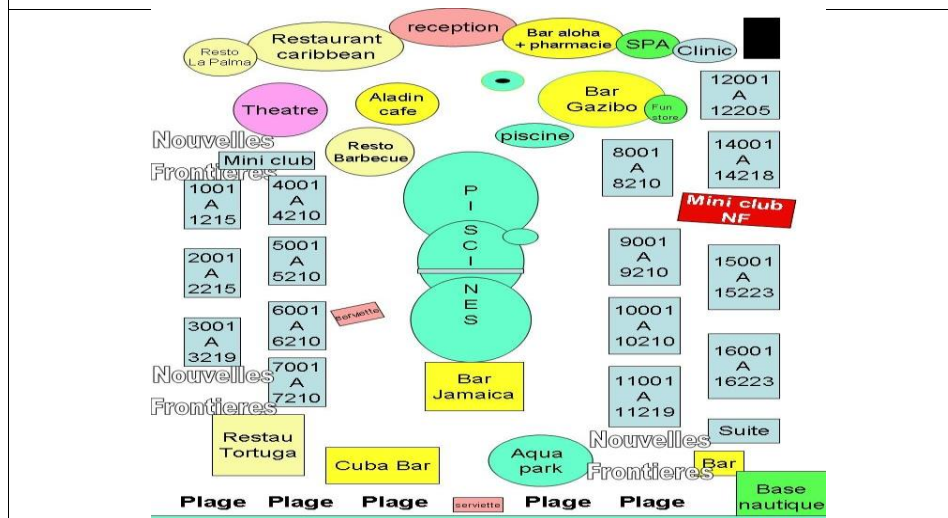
Resto La Palma

Restaurant caribbean

reception

Bar aloha + pharmacie

SPA

Clinic

12001 A 12205

Theatre

Aladin cafe

Bar Gazibo

Fun store

piscine

Nouvelles Frontieres

Mini club

Resto Barbecue

8001 A 8210

14001 A 14218

1001 A 1215

4001 A 4210

P I S C I N E S

Mini club NF

5001 A 5210

9001 A 9210

2001 A 2215

15001 A 15223

6001 A 6210

serviette

10001 A 10210

3001 A 3219

16001 A 16223

Nouvelles Frontieres

7001 A 7210

Bar Jamaica

11001 A 11219

Restau Tortuga

Suite

Nouvelles Frontieres

Cuba Bar

Aqua park

Bar

Plage Plage Plage serviette Plage Plage

Base nautique